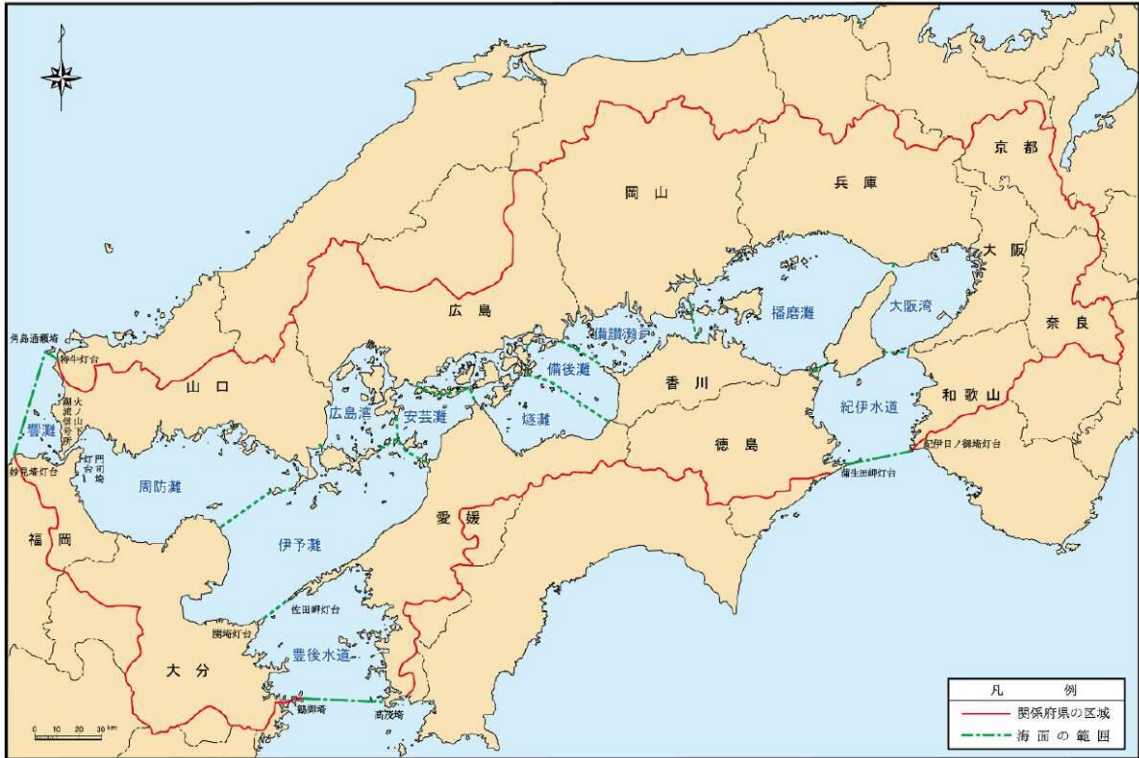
京都
岡山
兵庫
大阪
広島
播磨灘
大阪湾
奈良
角島通瀬埼
特牛灯台
備讃瀬戸
山口
備後灘
香川
和歌山
広島湾
安芸灘
燧灘
紀伊水道
響灘
火ノ山下潮流信号所
門司埼灯台
紀伊日ノ御埼灯台
蒲生田岬灯台
徳島
妙見埼灯台
周防灘
愛媛
福岡
伊予灘
佐田岬灯台
関埼灯台
豊後水道
大分
鶴御埼
高茂埼
0 10 20 30 km
凡例
関係府県の区域
海面の範囲